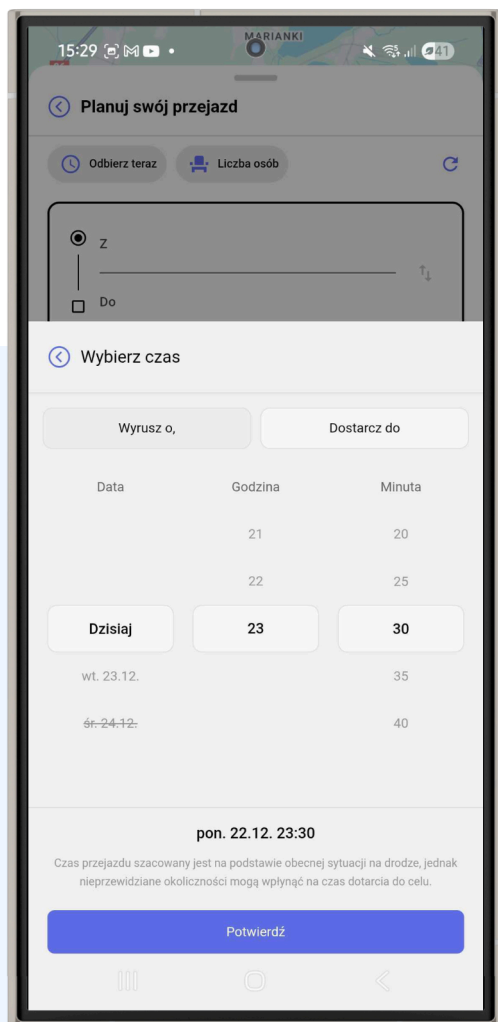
15:29 MARIANKI 41

Planuj swój przejazd

Odbierz teraz Liczba osób

Z

Do

Wybierz czas

Wyrusz o,

Dostarcz do

Data Godzina Minuta

21 20

22 25

Dzisiaj 23 30

wt. 23.12. 35

śr. 24.12. 40

pon. 22.12. 23:30

Czas przejazdu szacowany jest na podstawie obecnej sytuacji na drodze, jednak nieprzewidziane okoliczności mogą wpłynąć na czas dotarcia do celu.

Potwierdź